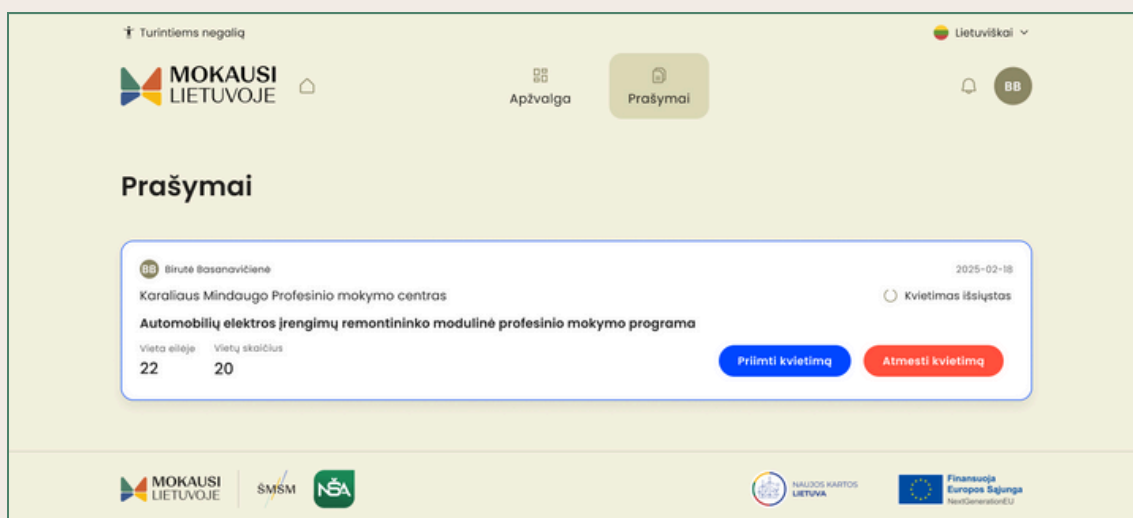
Turintiems negalią

Lietuviškai

MOKAUSI LIETUVOJE

Apžvalga

Prašymai

BB

Prašymai

BB Birutė Basanavičienė

2025-02-18

Karaliaus Mindaugo Profesinio mokymo centras

Kvietimas išsiųstas

Automobilių elektros įrenginių remontininko modulinė profesinio mokymo programa

Vieta eilėje
22

Vietų skaičius
20

Priimti kvietimą

Atmesti kvietimą

MOKAUSI LIETUVOJE

ŠMSM

NŠA

NAUJOS KARTOS LIETUVA

Finansuoja Europos Sąjunga NextGenerationEU